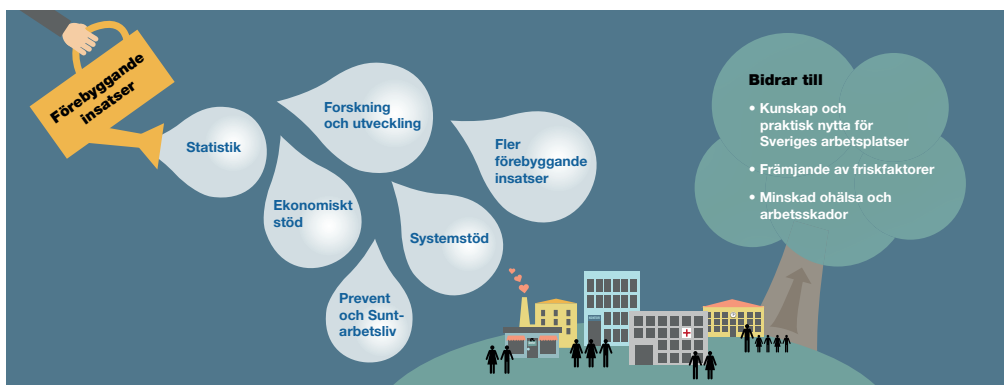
Förebyggande insatser

Statistik

Forskning och utveckling

Fler förebyggande insatser

Ekonomiskt stöd

Systemstöd

Prevent och Sunt-arbetsliv

Bidrar till

• Kunskap och praktisk nytta för Sveriges arbetsplatser

• Främjande av friskfaktorer

• Minskad ohälsa och arbetsskador